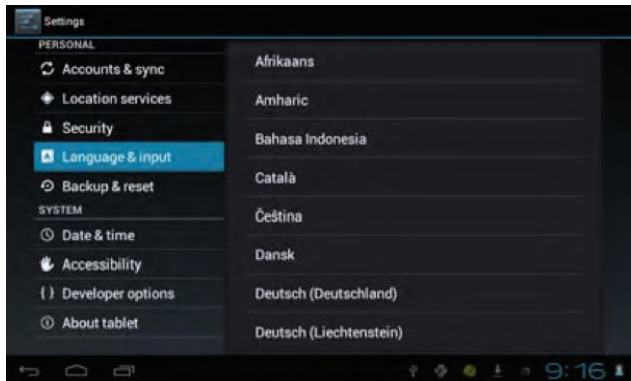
Settings

PERSONAL
Accounts & sync
Location services
Security
Language & input
Backup & reset
SYSTEM
Date & time
Accessibility
{ } Developer options
About tablet

Afrikaans
Amharic
Bahasa Indonesia
Català
Čeština
Dansk
Deutsch (Deutschland)
Deutsch (Liechtenstein)

9:16